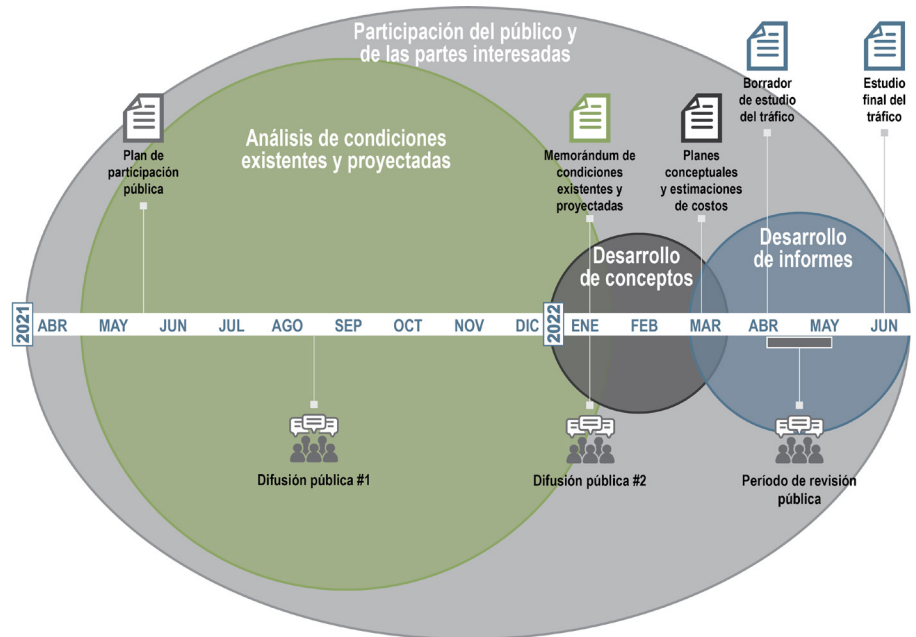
Participación del público y de las partes interesadas

Borrador de estudio del tráfico

Estudio final del tráfico

Plan de participación pública

Análisis de condiciones existentes y proyectadas

Memorándum de condiciones existentes y proyectadas

Planes conceptuales y estimaciones de costos

Desarrollo de conceptos

Desarrollo de informes

2021 ABR MAY JUN JUL AGO SEP OCT NOV DIC 2022 ENE FEB MAR ABR MAY JUN

Difusión pública #1

Difusión pública #2

Período de revisión pública